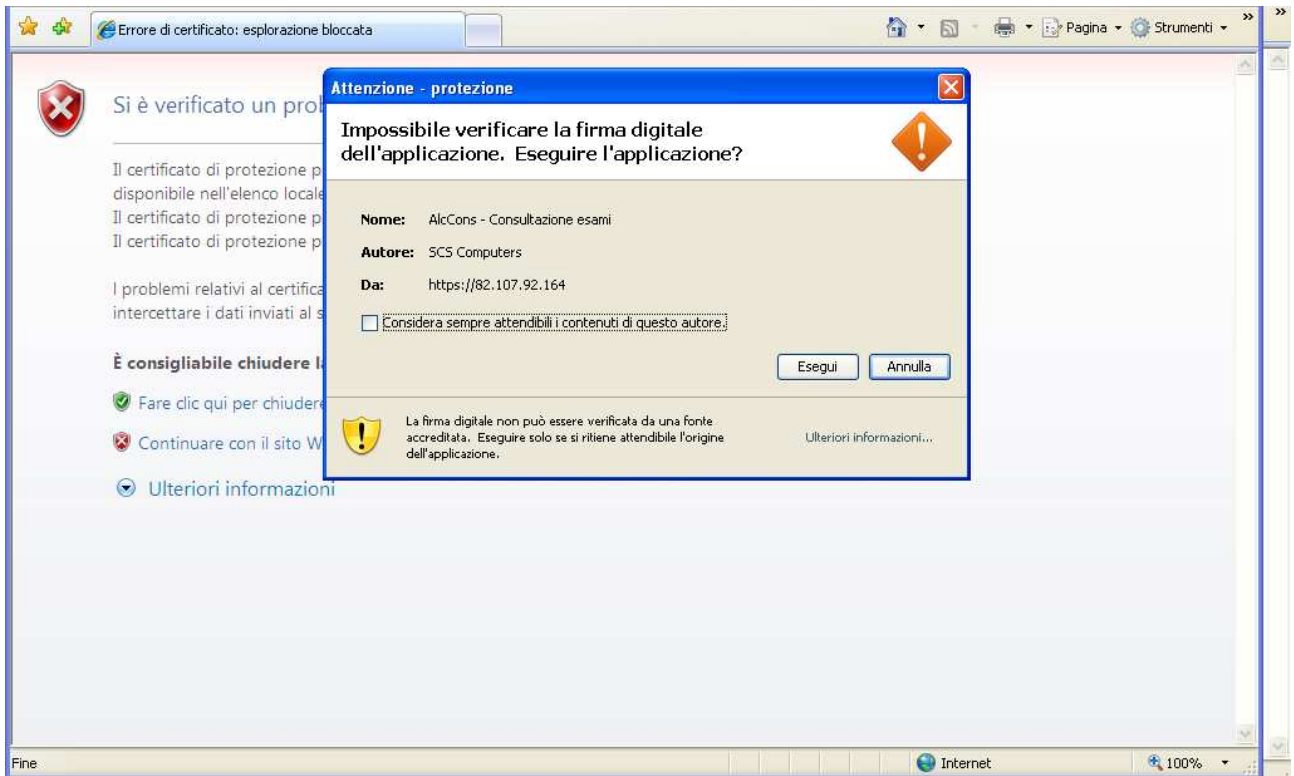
Errore di certificato: esplorazione bloccata

Pagina ▾ Strumenti ▾

Si è verificato un prob

Il certificato di protezione p disponibile nell'elenco locale
Il certificato di protezione p
Il certificato di protezione p

I problemi relativi al certifica intercettare i dati inviati al s

È consigliabile chiudere l

Fare clic qui per chiudere

Continuare con il sito W

Ulteriori informazioni

Attenzione - protezione

Impossibile verificare la firma digitale dell'applicazione. Eseguire l'applicazione?

Nome: AlcCons - Consultazione esami

Autore: SCS Computers

Da: https://82.107.92.164

Considera sempre attendibili i contenuti di questo autore.

Esegui Annulla

La firma digitale non può essere verificata da una fonte accreditata. Eseguire solo se si ritiene attendibile l'origine dell'applicazione.

Ulteriori informazioni...

Fine

Internet

100%